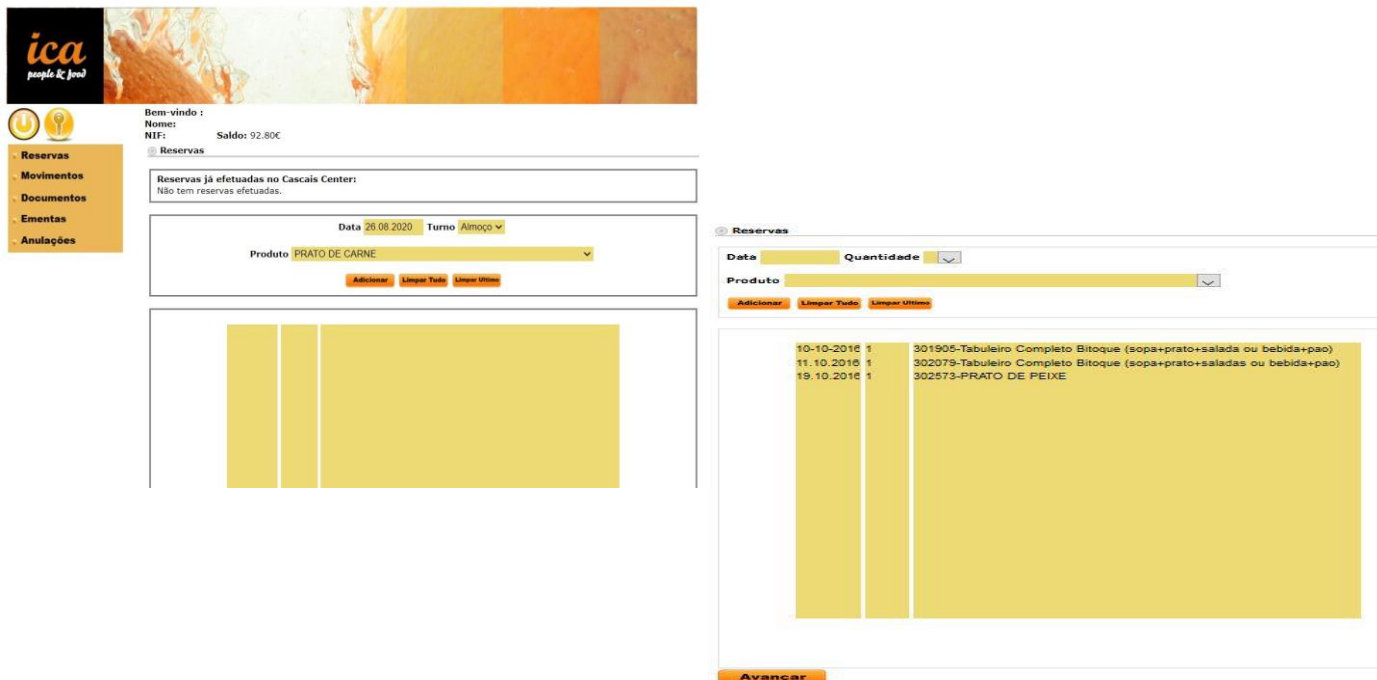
ica
people & food

Bem-vindo :
Nome:
NIF: Saldo: 92.80€

Reservas

Reservas
Movimentos
Documentos
Ementas
Anulações

Reservas já efetuadas no Cascais Center:
Não tem reservas efetuadas.

Data 26.08.2020 Turno Almoço

Produto PRATO DE CARNE

Adicionar Limpar Tudo Limpar Ultimo

Reservas

Data Quantidade

Produto

Adicionar Limpar Tudo Limpar Ultimo

| | | |
|---|---|---|
| 10-10-2016 | 1 | 301905-Tabuleiro Completo Bitoque (sopa+prato+salada ou bebida+pao) |
| 11.10.2016 | 1 | 302079-Tabuleiro Completo Bitoque (sopa+prato+saladas ou bebida+pao) |
| 19.10.2016 | 1 | 302573-PRATO DE PEIXE |

Avançar